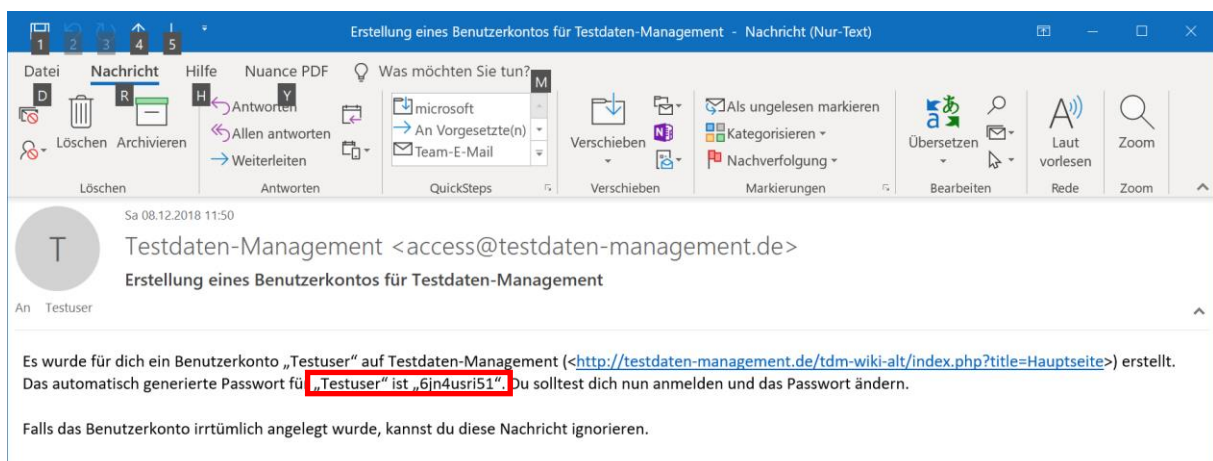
1 2 3 4 5

Erstellung eines Benutzerkontos für Testdaten-Management - Nachricht (Nur-Text)

Datei Nachricht Hilfe Nuance PDF Was möchten Sie tun? M

D R H Y

Löschen Archivieren

Antworten
Allen antworten
Weiterleiten

microsoft
An Vorgesetzte(n)
Team-E-Mail

Verschieben

Als ungelesen markieren
Kategorisieren
Nachverfolgung

Übersetzen

Laut vorlesen

Zoom

Löschen Antworten QuickSteps Verschieben Markierungen Bearbeiten Rede Zoom

Sa 08.12.2018 11:50

T

Testdaten-Management <access@testdaten-management.de>

Erstellung eines Benutzerkontos für Testdaten-Management

An Testuser

Es wurde für dich ein Benutzerkonto „Testuser" auf Testdaten-Management (<http://testdaten-management.de/tdm-wiki-alt/index.php?title=Hauptseite>) erstellt. Das automatisch generierte Passwort für „Testuser" ist „6jn4usri51". Du solltest dich nun anmelden und das Passwort ändern.

Falls das Benutzerkonto irrtümlich angelegt wurde, kannst du diese Nachricht ignorieren.